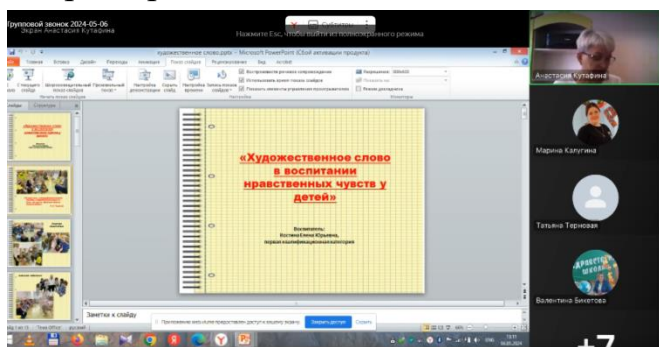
Групповой звонок 2024-05-06
Экран Анастасия Кутафина

Нажмите Esc, чтобы выйти из полноэкранного режима

Субтитры

художественное слово.pptx - Microsoft PowerPoint (Сбой активации продукта)

Главная Вставка Дизайн Переходы Анимация Показ слайдов Рецензирование Вид Acrobat

Воспроизвести речевое сопровождение
Использовать время показа слайдов
Показать элементы управления проигрывателем

Разрешение:
Режим докладчика

Настройка
Мониторы

Слайды Структура

«Художественное слово в воспитании нравственных чувств у детей»

Воспитатель:
Костина Елена Юрьевна,
первая квалификационная категория

Заметки к слайду

Приложение может предоставить доступ к вашему экрану.
Закрыть доступ
Скрыть

Анастасия Кутафина

Марина Калугина

Татьяна Терновая

Валентина Бикетова

+7